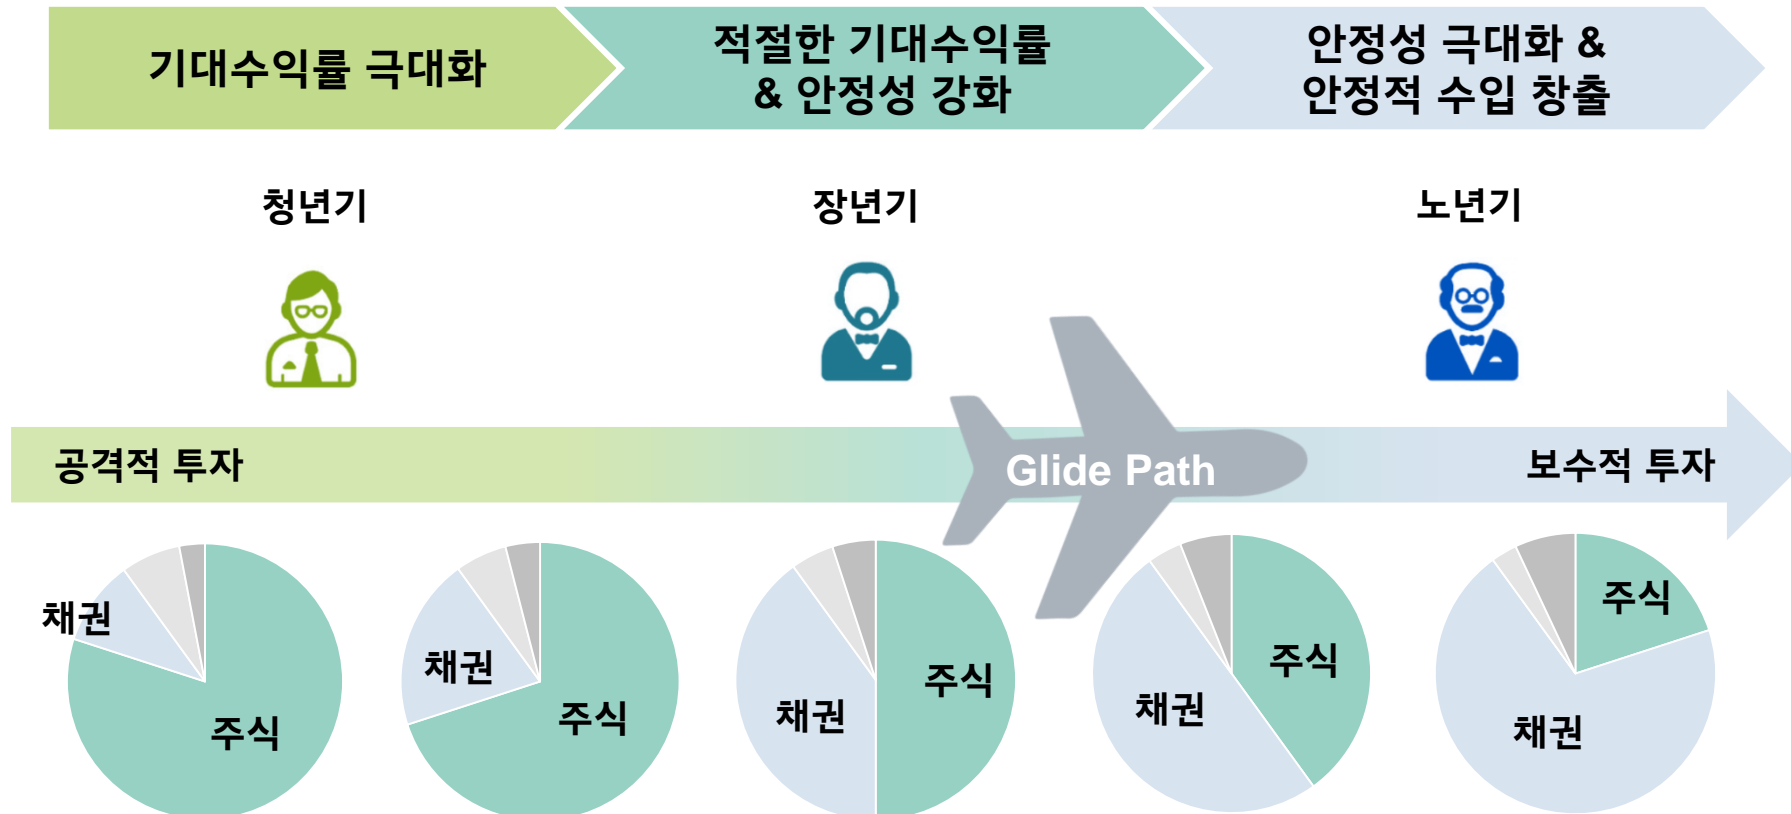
기대수익률 극대화

적절한 기대수익률 & 안정성 강화

안정성 극대화 & 안정적 수입 창출

청년기

장년기

노년기

공격적 투자

Glide Path

보수적 투자

채권

주식

채권

주식

채권

주식

채권

주식

주식

채권